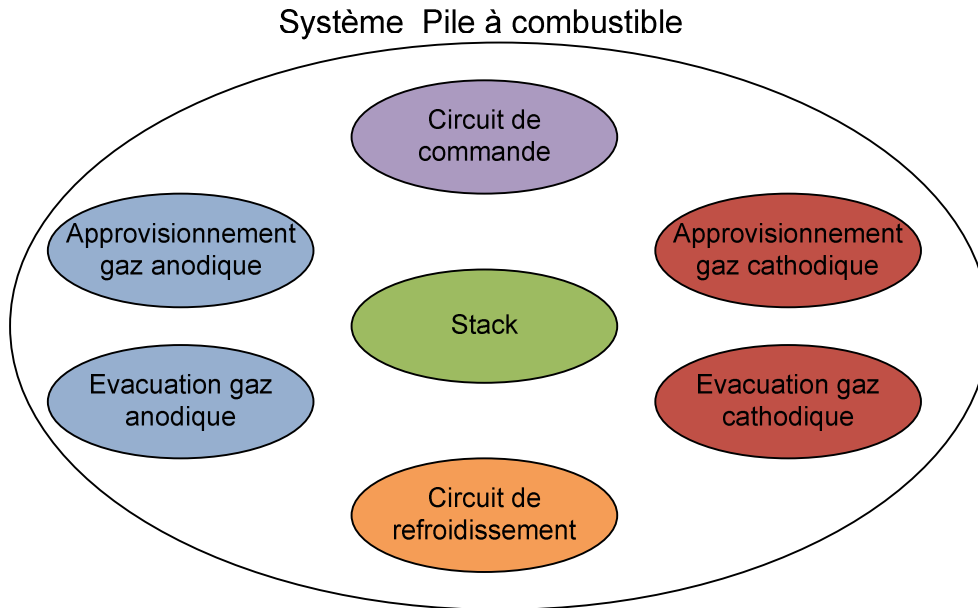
Système Pile à combustible

Circuit de commande

Approvisionnement gaz anodique

Approvisionnement gaz cathodique

Stack

Evacuation gaz anodique

Evacuation gaz cathodique

Circuit de refroidissement